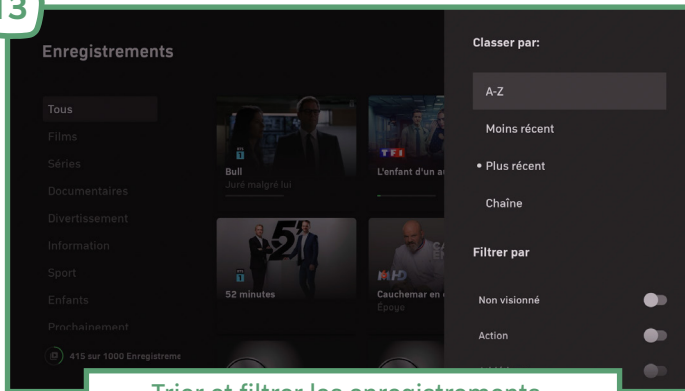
3

Enregistrements

Tous
Films
Séries
Documentaires
Divertissement
Information
Sport
Enfants
Prochainement

415 sur 1000 Enregistreme

Bull
Juré malgré lui

L'enfant d'un a

52 minutes

Cauchemar en c
Époye

Classer par:

A-Z
Moins récent
• Plus récent
Chaîne

Filtrer par

Non visionné
Action

Trier et filtrer les enregistrements